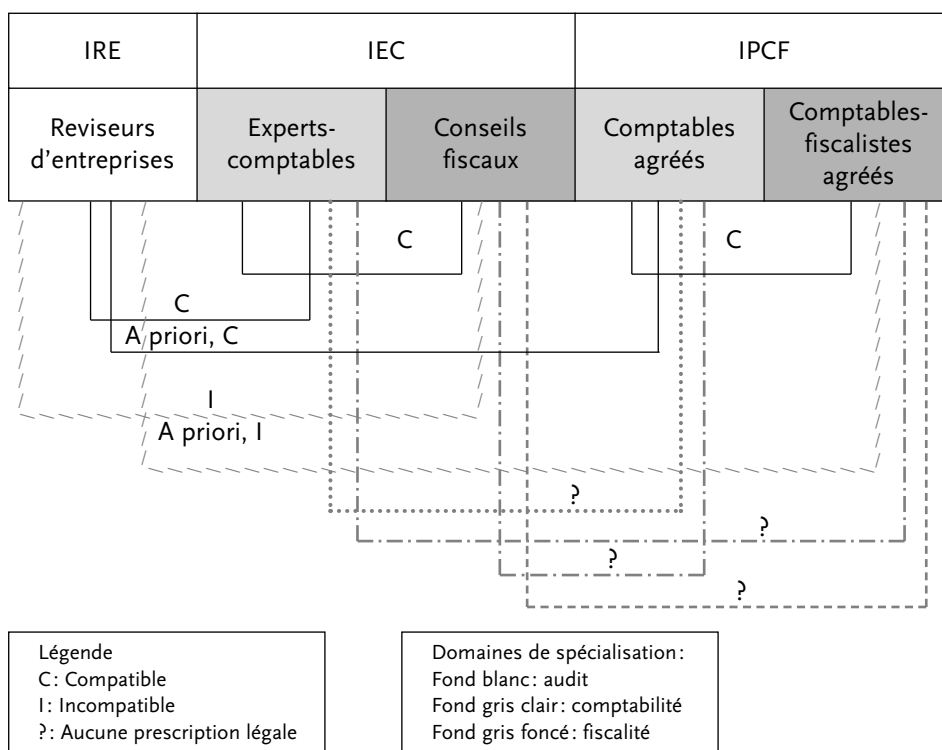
| IRE | IEC | | IPCF | |
|---|---|---|---|---|
| Reviseurs d'entreprises | Experts-comptables | Conseils fiscaux | Comptables agréés | Comptables-fiscalistes agréés |

C

C

C

A priori, C

I

A priori, I

?

?

?

?

Légende
C: Compatible
I: Incompatible
?: Aucune prescription légale

Domaines de spécialisation:
Fond blanc: audit
Fond gris clair: comptabilité
Fond gris foncé: fiscalité